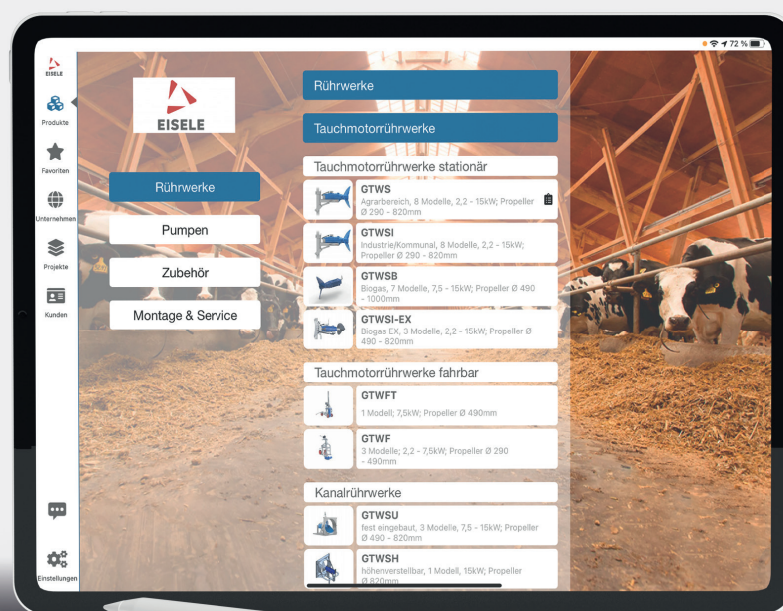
72 %

EISELE

Produkte

Favoriten

Unternehmen

Projekte

Kunden

Einstellungen

EISELE

Rührwerke

Pumpen

Zubehör

Montage & Service

Rührwerke

Tauchmotorrührwerke

Tauchmotorrührwerke stationär

GTWS
Agrarbereich, 8 Modelle, 2,2 - 15kW; Propeller Ø 290 - 820mm

GTWSI
Industrie/Kommunal, 8 Modelle, 2,2 - 15kW; Propeller Ø 290 - 820mm

GTWSB
Biogas, 7 Modelle, 7,5 - 15kW; Propeller Ø 490 - 1000mm

GTWSI-EX
Biogas EX, 3 Modelle, 2,2 - 15kW; Propeller Ø 490 - 820mm

Tauchmotorrührwerke fahrbar

GTWFT
1 Modell; 7,5kW; Propeller Ø 490mm

GTWF
3 Modelle; 2,2 - 7,5kW; Propeller Ø 290 - 490mm

Kanalrührwerke

GTWSU
fest eingebaut, 3 Modelle, 7,5 - 15kW; Propeller Ø 490 - 820mm

GTWSH
höhenverstellbar, 1 Modell, 15kW; Propeller Ø 820mm